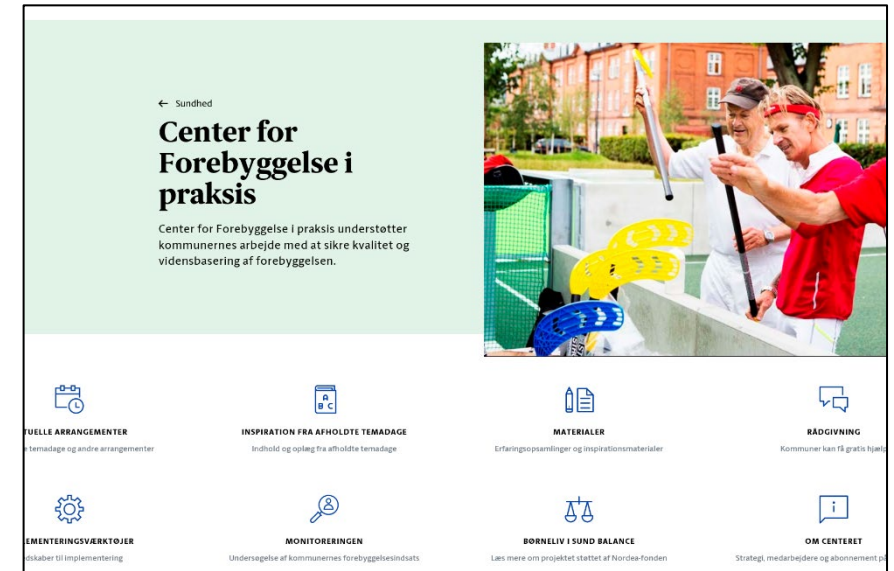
← Sundhed

Center for Forebyggelse i praksis

Center for Forebyggelse i praksis understøtter kommunernes arbejde med at sikre kvalitet og vidensbasering af forebyggelsen.

TUELLE ARRANGEMENTER
e temadage og andre arrangementer

INSPIRATION FRA AFHOLDTE TEMADAGE
Indhold og oplæg fra afholdte temadage

MATERIALER
Erfaringsopsamlinger og inspirationsmaterialer

RÅDGIVNING
Kommuner kan få gratis hjælp

EMENTERINGSVÆRKTØJER
dskaber til implementering

MONITORERINGEN
Undersøgelse af kommunernes forebyggelsesindsats

BØRNELIV I SUND BALANCE
Læs mere om projektet støttet af Nordea-fonden

OM CENTERET
Strategi, medarbejdere og abonnement p